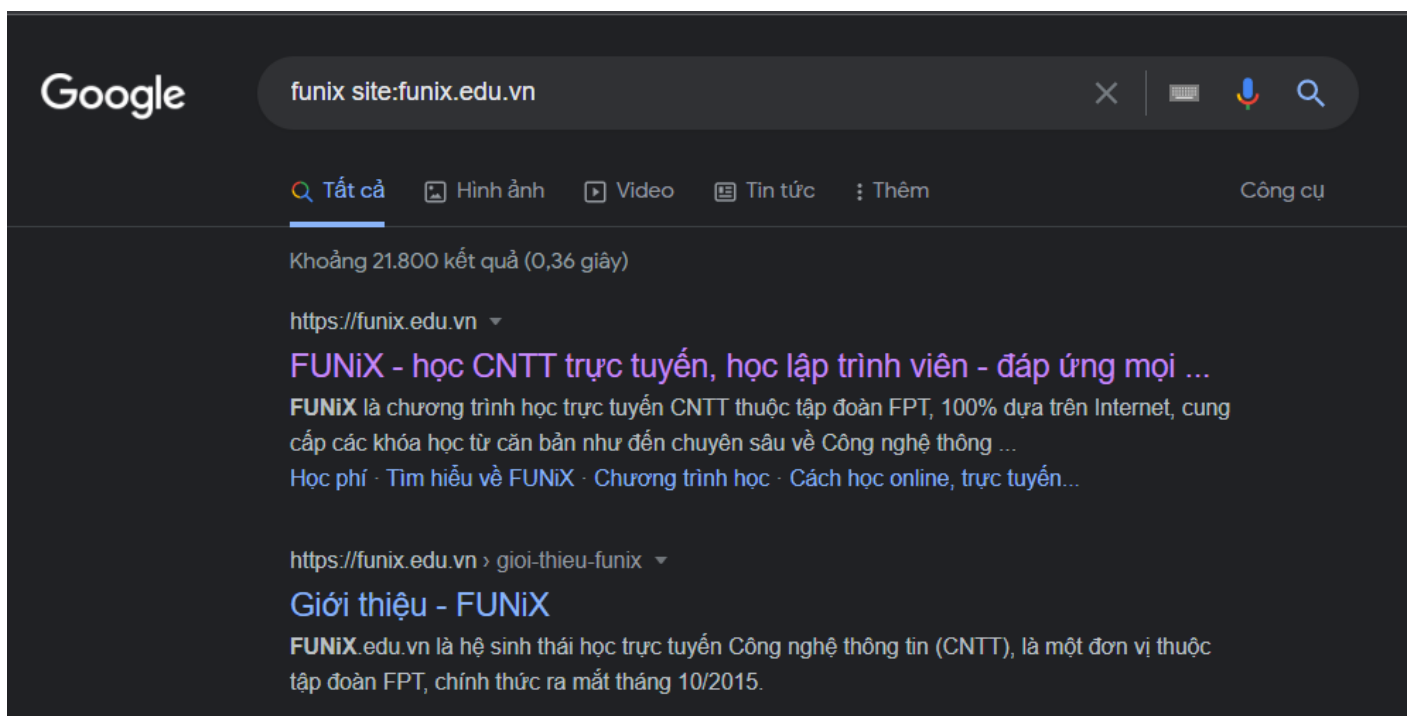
Google

funix site:funix.edu.vn

Tất cả Hình ảnh Video Tin tức : Thêm Công cụ

Khoảng 21.800 kết quả (0,36 giây)

https://funix.edu.vn

FUNiX - học CNTT trực tuyến, học lập trình viên - đáp ứng mọi ...

FUNiX là chương trình học trực tuyến CNTT thuộc tập đoàn FPT, 100% dựa trên Internet, cung cấp các khóa học từ căn bản như đến chuyên sâu về Công nghệ thông ...

Học phí · Tìm hiểu về FUNiX · Chương trình học · Cách học online, trực tuyến...

https://funix.edu.vn › gioi-thieu-funix

Giới thiệu - FUNiX

FUNiX.edu.vn là hệ sinh thái học trực tuyến Công nghệ thông tin (CNTT), là một đơn vị thuộc tập đoàn FPT, chính thức ra mắt tháng 10/2015.